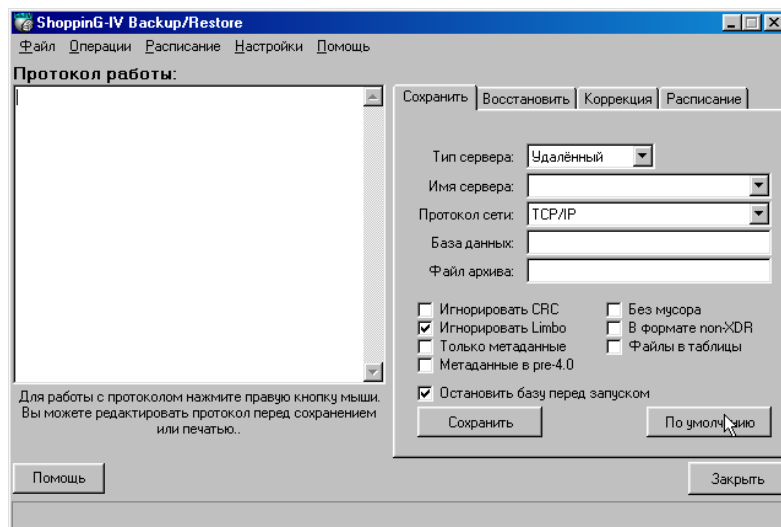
ShoppinG-IV Backup/Restore

Файл Операции Расписание Настройки Помощь

Протокол работы:

Для работы с протоколом нажмите правую кнопку мыши. Вы можете редактировать протокол перед сохранением или печатью..

Сохранить | Восстановить | Коррекция | Расписание

Тип сервера: Удалённый
Имя сервера:
Протокол сети: TCP/IP
База данных:
Файл архива:

Игнорировать CRC
Игнорировать Limbo
Только метаданные
Метаданные в pre-4.0
Без мусора
В формате non-XDR
Файлы в таблицы

Остановить базу перед запуском

Сохранить
По умолч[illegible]ию

Помощь
Закрыть